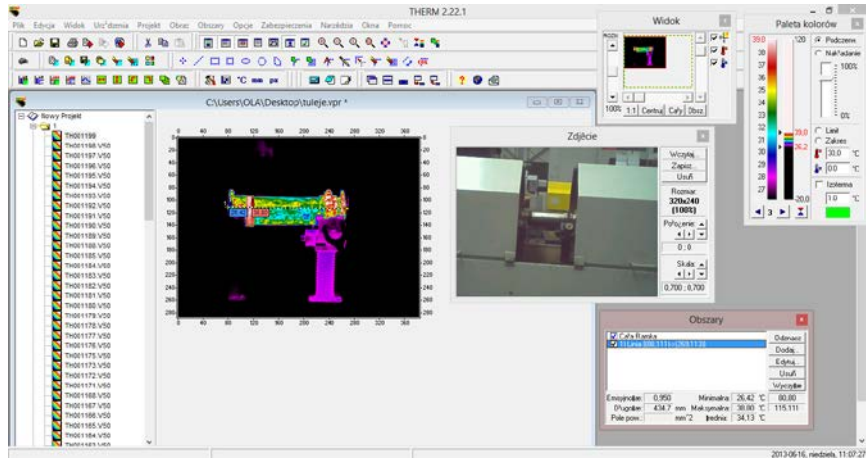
THERM 2.22.1

Plik Edycja Widok Urz'dzenia Projekt Obraz Obszary Opcje Zabezpieczenia Narzędzia Okna Pomoc

C:\Users\OLA\Desktop\tuleje.vpr *

Nowy Projekt
TH001199
TH001198.V50
TH001197.V50
TH001196.V50
TH001195.V50
TH001194.V50
TH001193.V50
TH001192.V50
TH001191.V50
TH001190.V50
TH001189.V50
TH001188.V50
TH001185.V50
TH001184.V50
TH001183.V50
TH001182.V50
TH001181.V50
TH001180.V50
TH001179.V50
TH001178.V50
TH001177.V50
TH001176.V50
TH001175.V50
TH001173.V50
TH001172.V50
TH001171.V50
TH001168.V50
TH001167.V50
TH001166.V50
TH001165.V50
TH001164.V50

0 40 80 120 160 200 240 280 320 360
20 40 60 80 100 120 140 160 180 200 220 240 260 280

Widok
100% 1:1 Centruj Cały Obsz.

Paleta kolorów
39.0 120 Podczerw.
Nakładanie
100%
0%
39 38 37 36 35 34 33 32 31 30 29 28 27
39.0
36.2
20.0
Linił
Zakres
30.0 °C
0.0 °C
Izoterma
1.0 °C
3

Zdjęcie
Wczytaj
Zapisz
Usuń
Rozmar:
320x240
(100%)
Położenie:
0 ; 0
Skala:
0,700 ; 0,700

Obszary
Cały Rama
1) Linia (68,111)-(269,113)
Odznacz
Dodaj
Edytuj
Usuń
Wyczyście
Emisyjność: 0,950 Minimalna: 26,42 °C 80,80
Długość: 434,7 mm Maksymalna: 38,80 °C 115,111
Pole pow.: mm^2 Średnia: 34,13 °C

2013-06-16, niedziela, 11:07:27